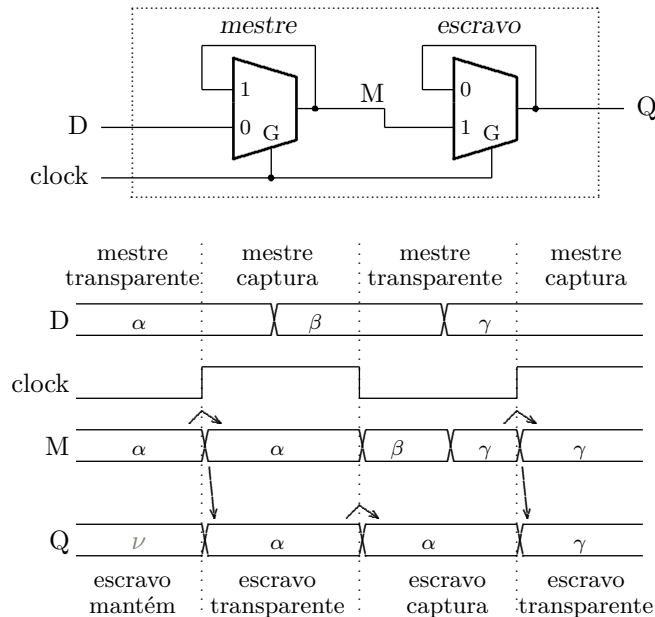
mestre
escravo
1
0
G
M
0
1
G
D
Q
clock

mestre transparente
mestre captura
mestre transparente
mestre captura

D
$\alpha$
$\beta$
$\gamma$

clock

M
$\alpha$
$\alpha$
$\beta$
$\gamma$
$\gamma$

Q
$\nu$
$\alpha$
$\alpha$
$\gamma$

escravo mantém
escravo transparente
escravo captura
escravo transparente